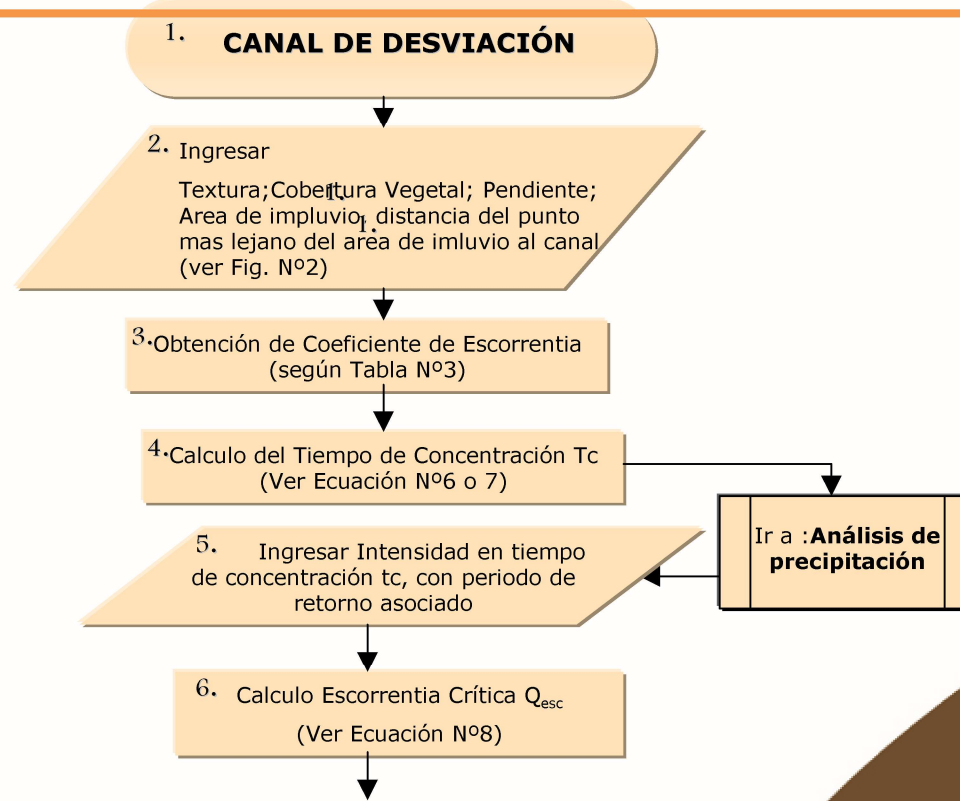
1. CANAL DE DESVIACIÓN

2. Ingresar

Textura;Cobertura Vegetal; Pendiente; Area de impluvio, distancia del punto mas lejano del area de imluvio al canal (ver Fig. Nº2)

3. Obtención de Coeficiente de Escorrentia (según Tabla Nº3)

4. Calculo del Tiempo de Concentración Tc (Ver Ecuación Nº6 o 7)

Ir a :**Análisis de precipitación**

5. Ingresar Intensidad en tiempo de concentración tc, con periodo de retorno asociado

6. Calculo Escorrentia Crítica $Q_{esc}$

(Ver Ecuación Nº8)